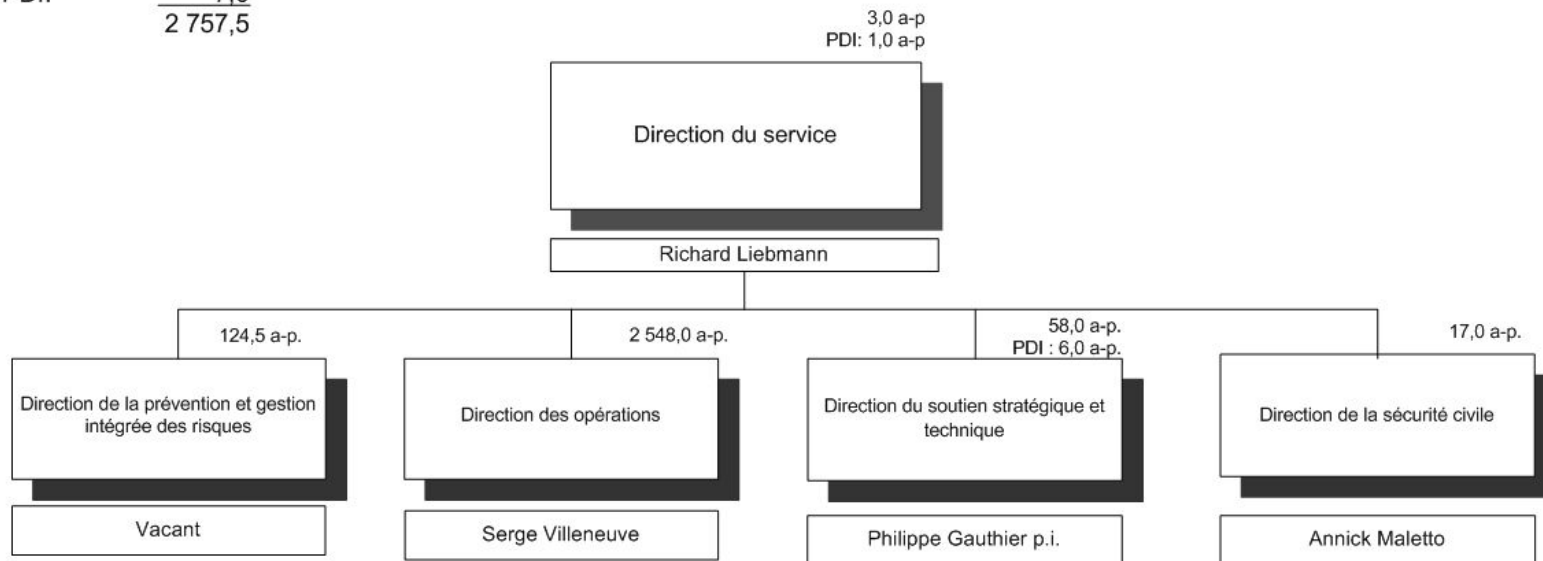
PDI: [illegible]
2 757,5

3,0 a-p
PDI: 1,0 a-p

Direction du service

Richard Liebmann

124,5 a-p.

Direction de la prévention et gestion intégrée des risques

Vacant

2 548,0 a-p.

Direction des opérations

Serge Villeneuve

58,0 a-p.
PDI : 6,0 a-p.

Direction du soutien stratégique et technique

Philippe Gauthier p.i.

17,0 a-p.

Direction de la sécurité civile

Annick Maletto